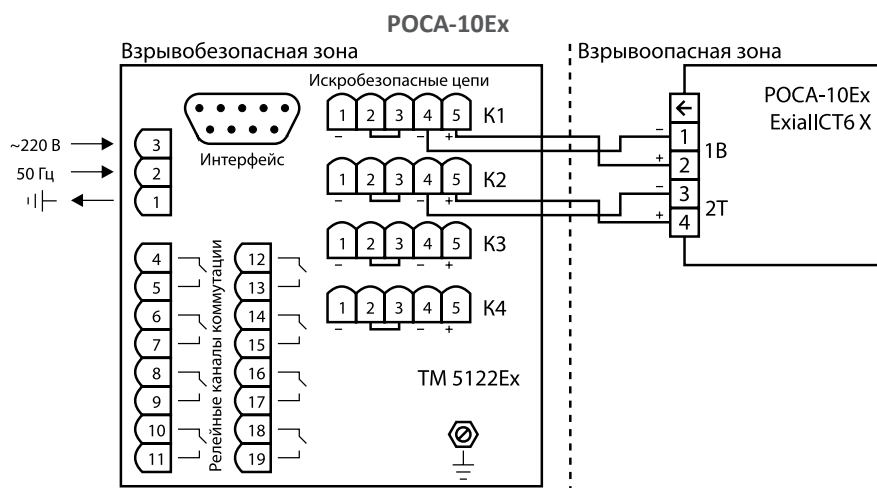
РОСА-10Ex

Взрывобезопасная зона

Взрывоопасная зона

Искробезопасные цепи

Интерфейс

~220 В

50 Гц

3
2
1

1 2 3 4 5 К1
– – +

1 2 3 4 5 К2
– – +

1 2 3 4 5 К3
– – +

1 2 3 4 5 К4
– – +

Релейные каналы коммутации

4
5
6
7
8
9
10
11

12
13
14
15
16
17
18
19

ТМ 5122Ex

РОСА-10Ex
ExiaIICT6 X

– 1
+ 2
1В

– 3
+ 4
2Т